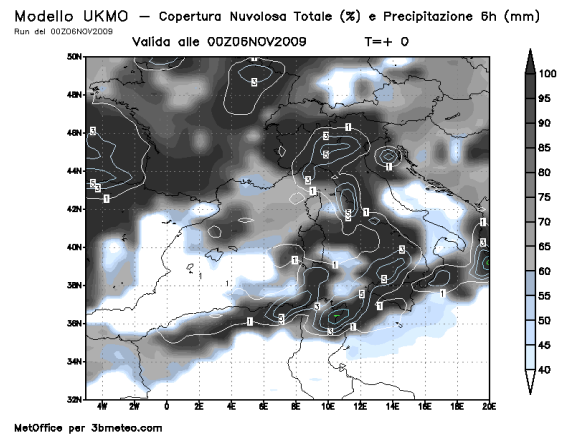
Modello UKMO — Copertura Nuvolosa Totale (%) e Precipitazione 6h (mm)
Run del 00Z06NOV2009
Valida alle 00Z06NOV2009 T=+ 0

50N
48N
46N
44N
42N
40N
38N
36N
34N
32N

4W 2W 0 2E 4E 6E 8E 10E 12E 14E 16E 18E 20E

100
95
90
85
80
75
70
65
60
55
50
45
40

3
1
3
5
1
3
5
1
1
1
3
1
1
1
1
3
5
1
3
1
1
1
3
1
3
1
1
1
1
3

MetOffice per 3bmeteo.com